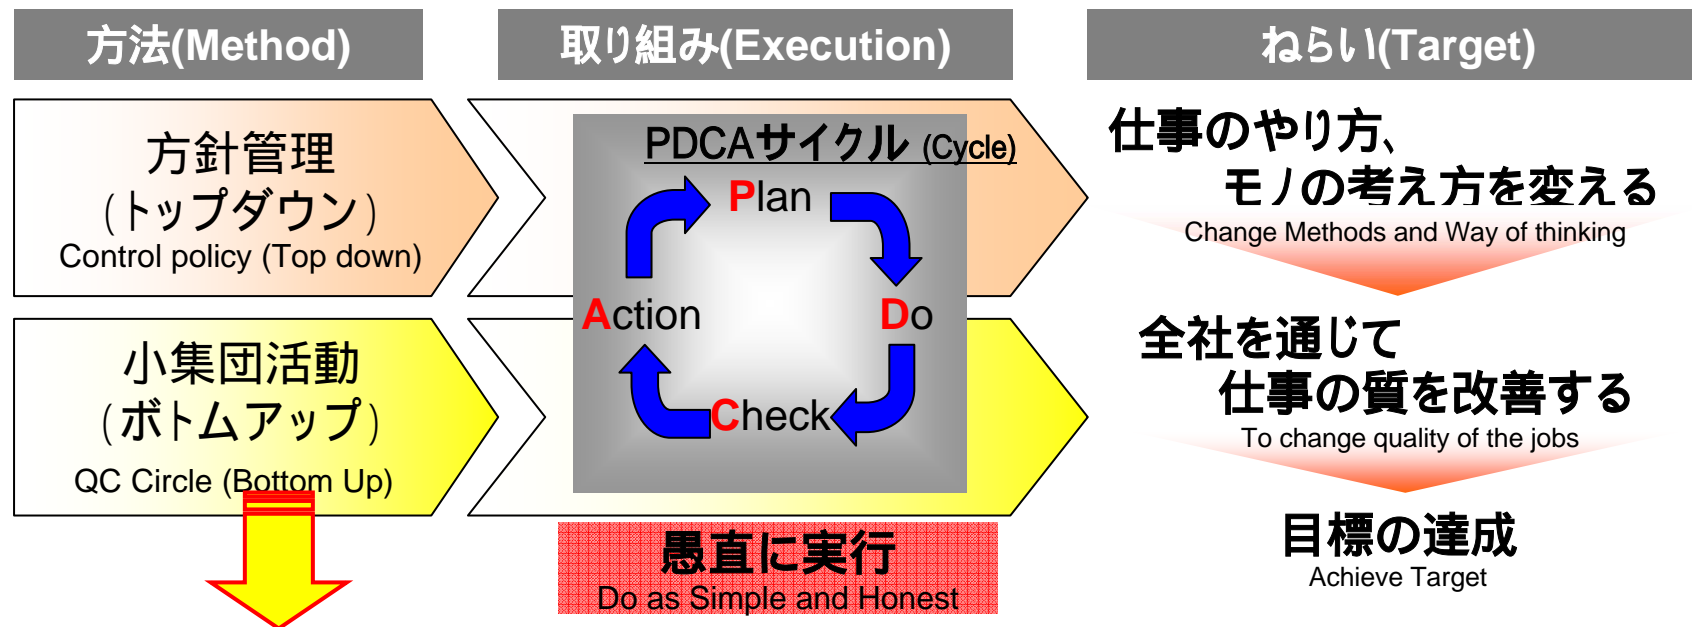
方法(Method)

取り組み(Execution)

ねらい(Target)

方針管理
(トップダウン)
Control policy (Top down)

小集団活動
(ボトムアップ)
QC Circle (Bottom Up)

PDCAサイクル (Cycle)

Plan

Do

Check

Action

愚直に実行
Do as Simple and Honest

仕事のやり方、
モノの考え方を変える
Change Methods and Way of thinking

全社を通じて
仕事の質を改善する
To change quality of the jobs

目標の達成
Achieve Target